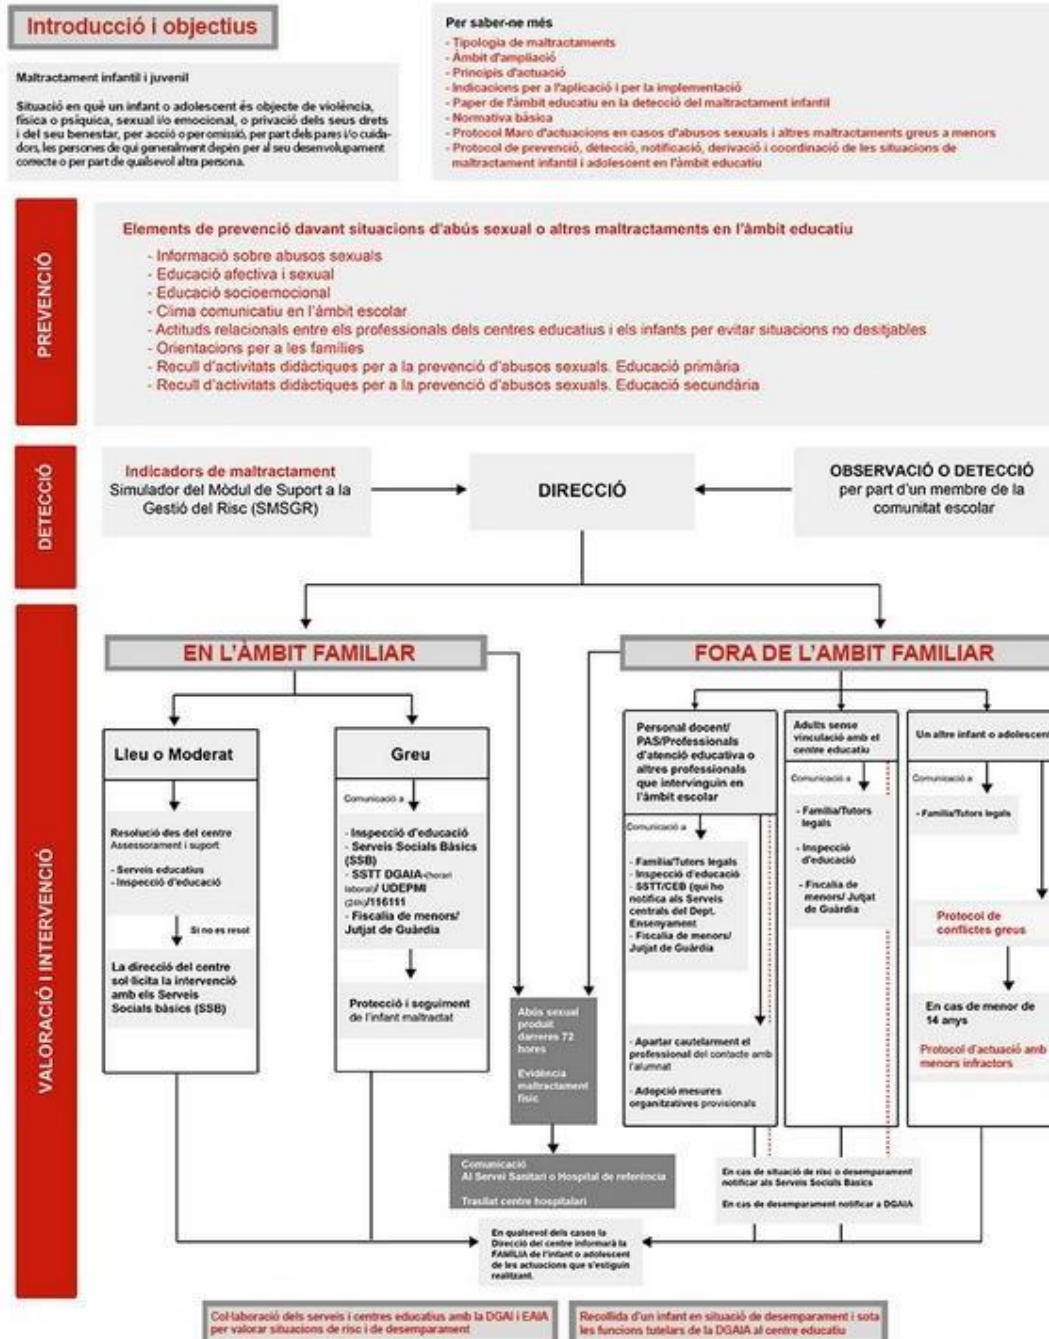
Introducció i objectius

Maltractament infantil i juvenil

Situació en què un infant o adolescent és objecte de violència, física o psíquica, sexual i/o emocional, o privació dels seus drets i del seu benestar, per acció o per omissió, per part dels pares i/o cuidadors, les persones de qui generalment depèn per al seu desenvolupament correcte o per part de qualsevol altra persona.

Per saber-ne més
- Tipologia de maltractaments
- Àmbit d'ampliació
- Principis d'actuació
- Indicacions per a l'aplicació i per la implementació
- Paper de l'àmbit educatiu en la detecció del maltractament infantil
- Normativa bàsica
- Protocol Marc d'actuacions en casos d'abusos sexuals i altres maltractaments greus a menors
- Protocol de prevenció, detecció, notificació, derivació i coordinació de les situacions de maltractament infantil i adolescent en l'àmbit educatiu

PREVENCIÓ

Elements de prevenció davant situacions d'abús sexual o altres maltractaments en l'àmbit educatiu
- Informació sobre abusos sexuals
- Educació afectiva i sexual
- Educació socioemocional
- Clima comunicatiu en l'àmbit escolar
- Actituds relacionals entre els professionals dels centres educatius i els infants per evitar situacions no desitjables
- Orientacions per a les famílies
- Recull d'activitats didàctiques per a la prevenció d'abusos sexuals. Educació primària
- Recull d'activitats didàctiques per a la prevenció d'abusos sexuals. Educació secundària

DETECCIÓ

Indicadors de maltractament
Simulador del Mòdul de Suport a la Gestió del Risc (SMSGR)

DIRECCIÓ

OBSERVACIÓ O DETECCIÓ
per part d'un membre de la comunitat escolar

VALORACIÓ I INTERVENCIÓ

EN L'ÀMBIT FAMILIAR

Lleu o Moderat

Resolució des del centre
Assessorament i suport
- Serveis educatius
- Inspecció d'educació

Si no es resol

La direcció del centre sol·licita la intervenció amb els Serveis Socials bàsics (SSB)

Greu

Comunicació a
- Inspecció d'educació
- Serveis Socials Bàsics (SSB)
- SSTT DGAIA (horari laboral)/ UDEPMI (24h)/116111
- Fiscalia de menors/ Jutjat de Guàrdia

Protecció i seguiment de l'infant maltractat

Abús sexual produït darreres 72 hores

Evidència maltractament físic

Comunicació
Al Servei Sanitari o Hospital de referència

Trasllat centre hospitalari

FORA DE L'AMBIT FAMILIAR

Personal docent/ PAS/Professionals d'atenció educativa o altres professionals que intervinguin en l'àmbit escolar

Comunicació a
- Família/Tutors legals
- Inspecció d'educació
- SSTT/CEB (qui ho notifica als Serveis centrals del Dept. Ensenyament
- Fiscalia de menors/ Jutjat de Guàrdia

- Apartar cautelarment el professional del contacte amb l'alumnat

- Adopció mesures organitzatives provisionals

Adults sense vinculació amb el centre educatiu

Comunicació a
- Família/Tutors legals
- Inspecció d'educació
- Fiscalia de menors/ Jutjat de Guàrdia

Un altre infant o adolescent

Comunicació a
- Família/Tutors legals

Protocol de conflictes greus

En cas de menor de 14 anys

Protocol d'actuació amb menors infractors

En cas de situació de risc o desemparament notificar als Serveis Socials Bàsics

En cas de desemparament notificar a DGAIA

En qualsevol dels casos la Direcció del centre informarà la FAMÍLIA de l'infant o adolescent de les actuacions que s'estiguin realitzant.

Col·laboració dels serveis i centres educatius amb la DGAI i EAIA per valorar situacions de risc i de desemparament

Recollida d'un infant en situació de desemparament i sota les funcions tutelars de la DGAIA al centre educatiu